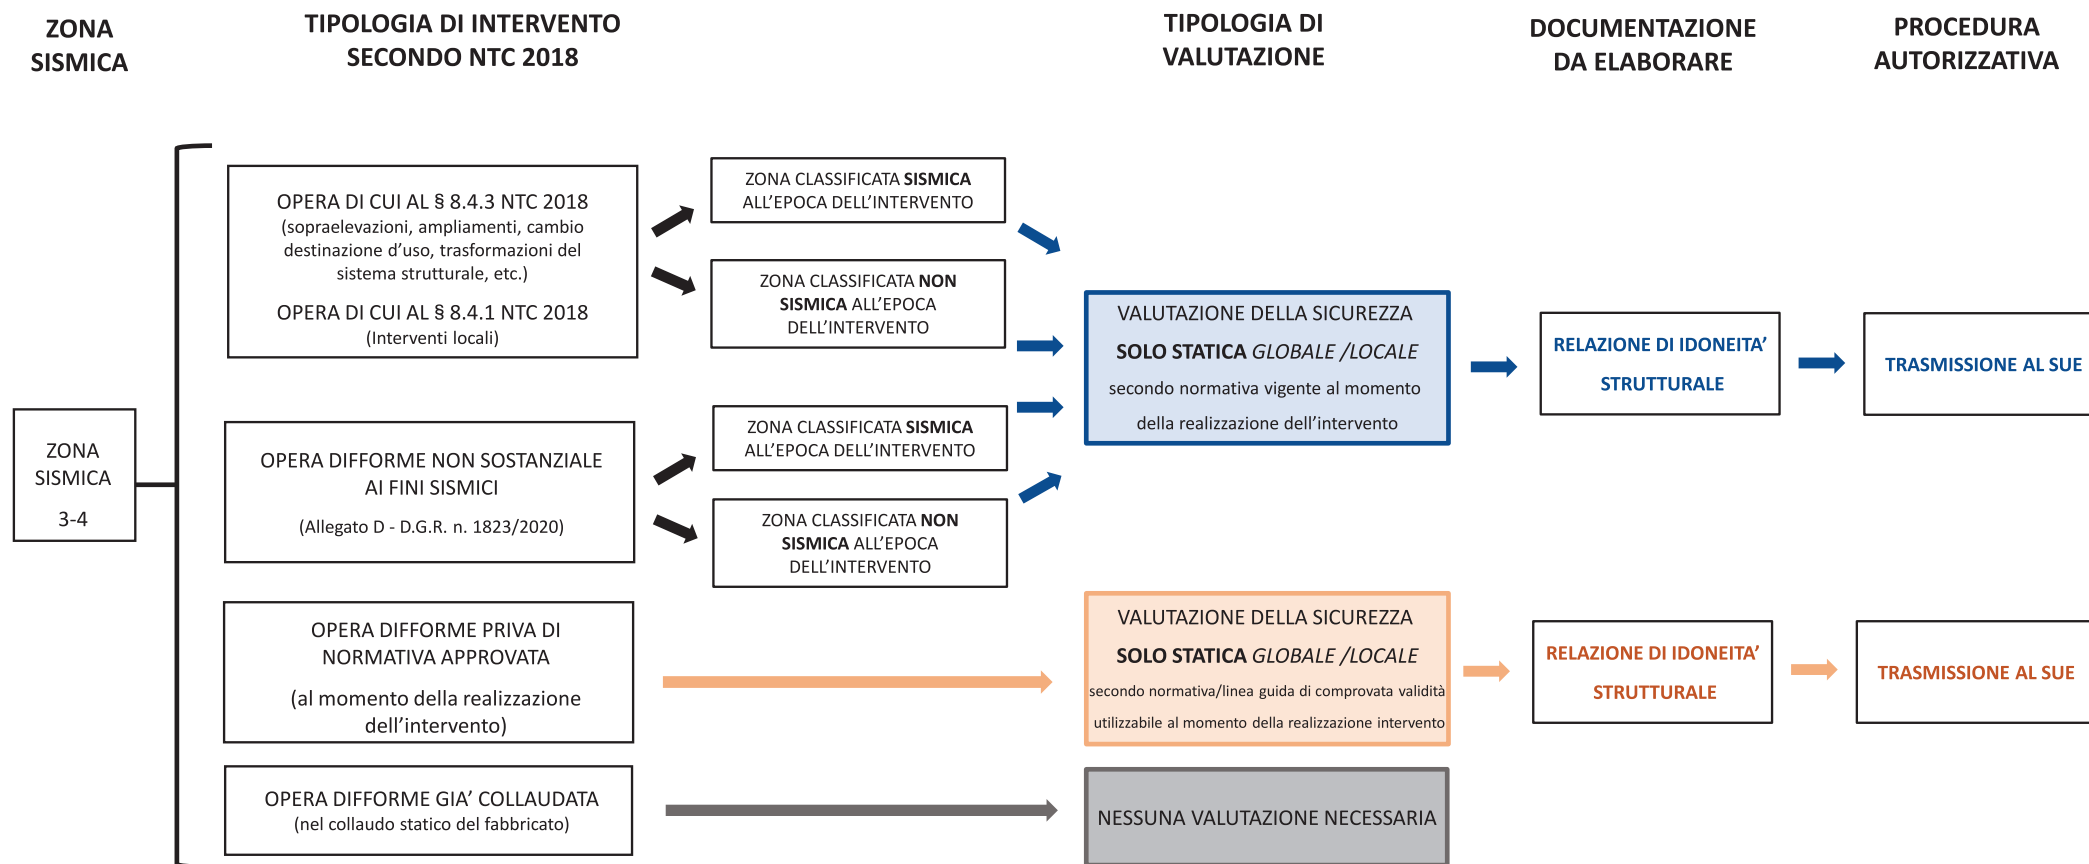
ZONA SISMICA

TIPOLOGIA DI INTERVENTO SECONDO NTC 2018

TIPOLOGIA DI VALUTAZIONE

DOCUMENTAZIONE DA ELABORARE

PROCEDURA AUTORIZZATIVA

ZONA SISMICA 3-4

OPERA DI CUI AL § 8.4.3 NTC 2018 (sopraelevazioni, ampliamenti, cambio destinazione d'uso, trasformazioni del sistema strutturale, etc.)

OPERA DI CUI AL § 8.4.1 NTC 2018 (Interventi locali)

ZONA CLASSIFICATA SISMICA ALL'EPOCA DELL'INTERVENTO

ZONA CLASSIFICATA NON SISMICA ALL'EPOCA DELL'INTERVENTO

OPERA DIFFORME NON SOSTANZIALE AI FINI SISMICI

(Allegato D - D.G.R. n. 1823/2020)

ZONA CLASSIFICATA SISMICA ALL'EPOCA DELL'INTERVENTO

ZONA CLASSIFICATA NON SISMICA ALL'EPOCA DELL'INTERVENTO

VALUTAZIONE DELLA SICUREZZA SOLO STATICA GLOBALE /LOCALE secondo normativa vigente al momento della realizzazione dell'intervento

RELAZIONE DI IDONEITA' STRUTTURALE

TRASMISSIONE AL SUE

OPERA DIFFORME PRIVA DI NORMATIVA APPROVATA

(al momento della realizzazione dell'intervento)

VALUTAZIONE DELLA SICUREZZA SOLO STATICA GLOBALE /LOCALE secondo normativa/linea guida di comprovata validità utilizzabile al momento della realizzazione intervento

RELAZIONE DI IDONEITA' STRUTTURALE

TRASMISSIONE AL SUE

OPERA DIFFORME GIA' COLLAUDATA (nel collaudo statico del fabbricato)

NESSUNA VALUTAZIONE NECESSARIA